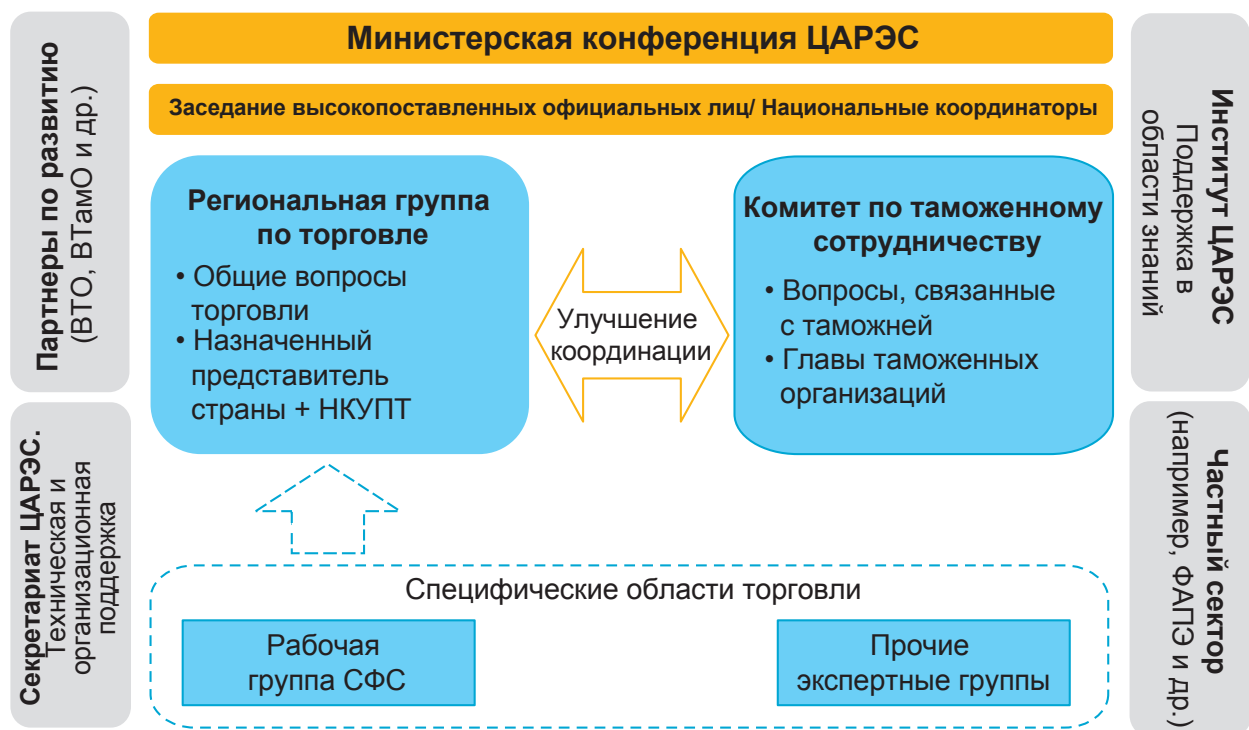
Министерская конференция ЦАРЭС

Заседание высокопоставленных официальных лиц/ Национальные координаторы

Партнеры по развитию (ВТО, ВТамО и др.)

Секретариат ЦАРЭС. Техническая и организационная поддержка

Институт ЦАРЭС Поддержка в области знаний

Частный сектор (например, ФАПЭ и др.)

Региональная группа по торговле

• Общие вопросы торговли

• Назначенный представитель страны + НКУПТ

Улучшение координации

Комитет по таможенному сотрудничеству

• Вопросы, связанные с таможней

• Главы таможенных организаций

Специфические области торговли

Рабочая группа СФС

Прочие экспертные группы